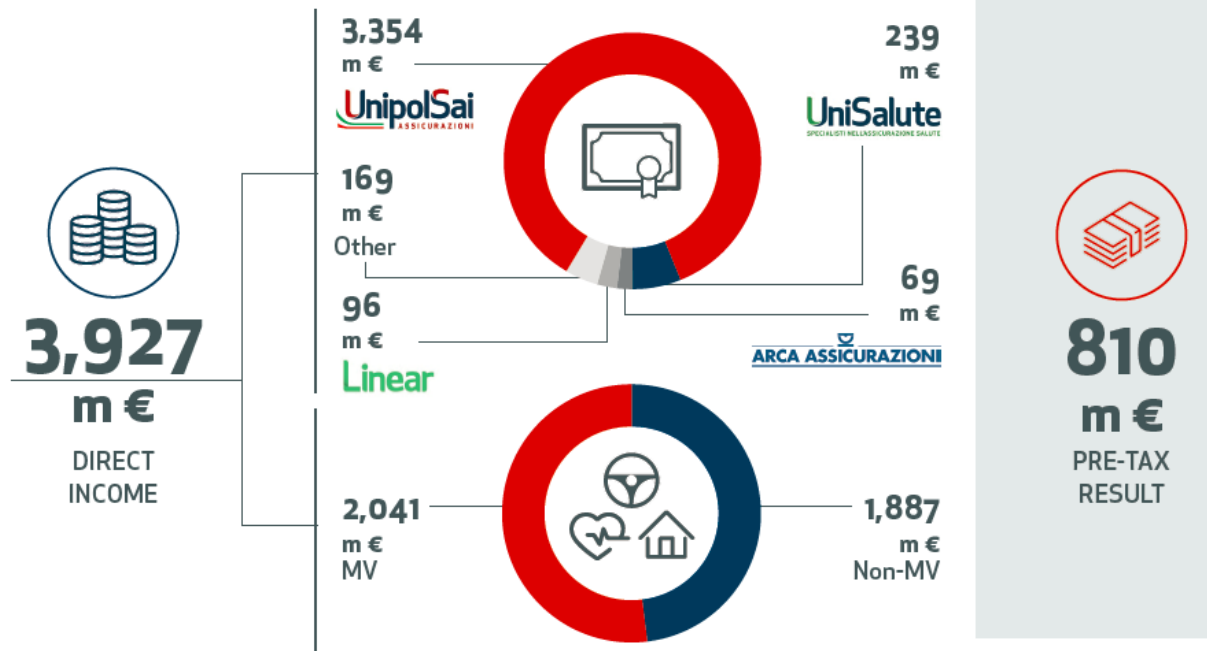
3,927
m €
DIRECT INCOME

3,354
m €
UnipolSai
ASSICURAZIONI

239
m €
UniSalute
SPECIALISTI NELL'ASSICURAZIONE SALUTE

169
m €
Other

69
m €
ARCA ASSICURAZIONI

96
m €
Linear

2,041
m €
MV

1,887
m €
Non-MV

810
m €
PRE-TAX RESULT